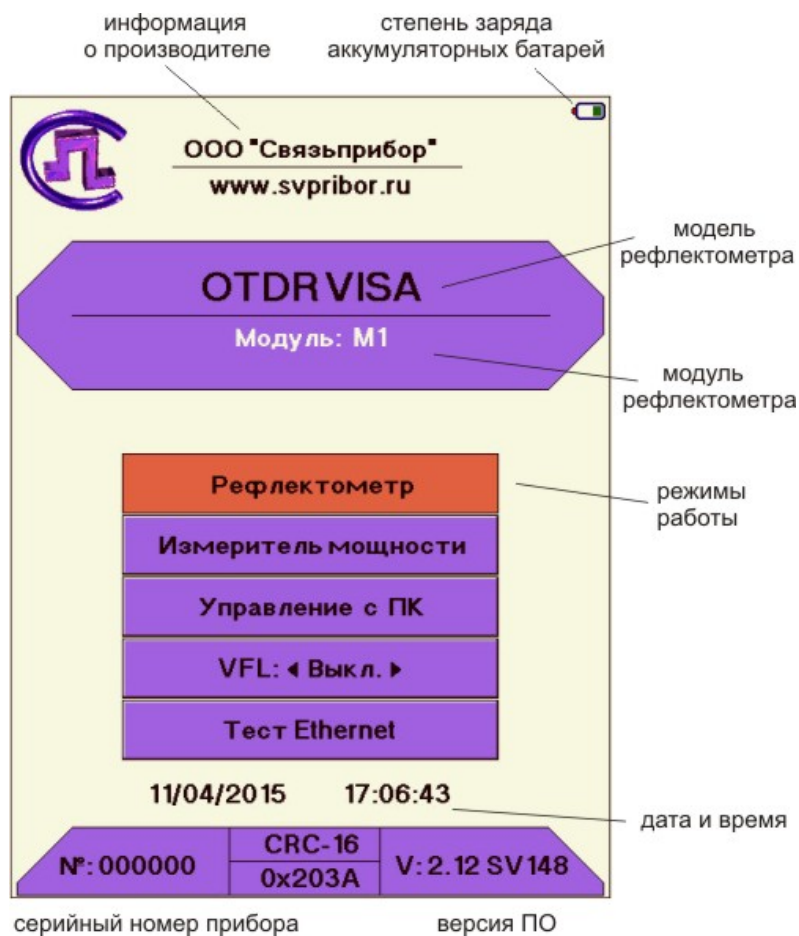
информация о производителе

степень заряда аккумуляторных батарей

ООО "Связьприбор"
www.svpribor.ru

модель рефлектометра

OTDR VISA
Модуль: М1

модуль рефлектометра

Рефлектометр

режимы работы

Измеритель мощности

Управление с ПК

VFL: ◂ Выкл. ▸

Тест Ethernet

11/04/2015 17:06:43

дата и время

№: 000000
CRC-16
0x203A
V: 2.12 SV148

серийный номер прибора

версия ПО